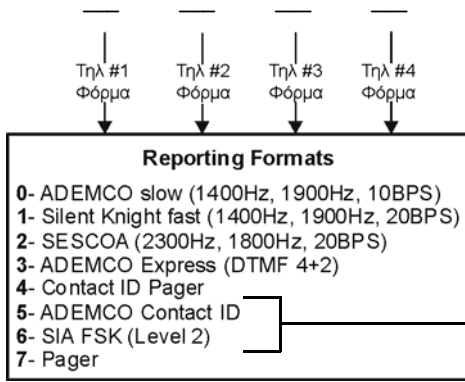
Τηλ #1 Φόρμα

Τηλ #2 Φόρμα

Τηλ #3 Φόρμα

Τηλ #4 Φόρμα

**Reporting Formats**

**0**- ADEMCO slow (1400Hz, 1900Hz, 10BPS)
**1**- Silent Knight fast (1400Hz, 1900Hz, 20BPS)
**2**- SESCOA (2300Hz, 1800Hz, 20BPS)
**3**- ADEMCO Express (DTMF 4+2)
**4**- Contact ID Pager
**5**- ADEMCO Contact ID
**6**- SIA FSK (Level 2)
**7**- Pager